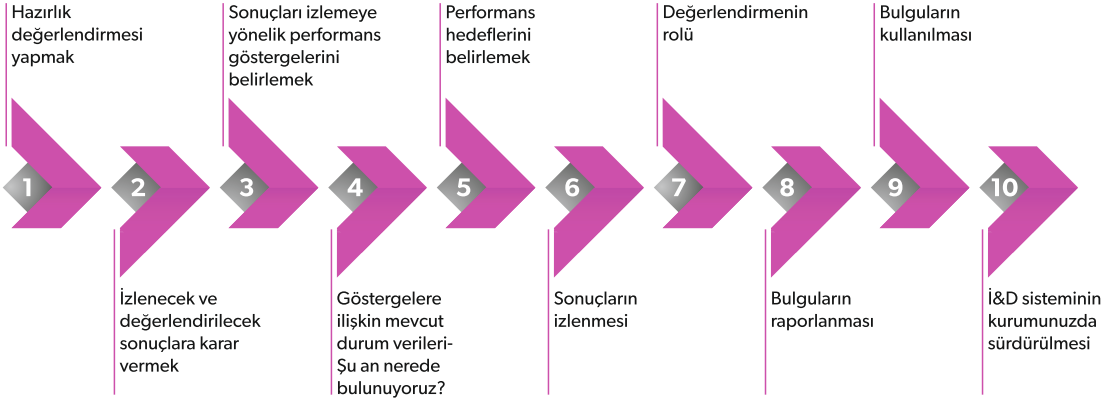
Hazırlık değerlendirmesi yapmak

1

İzlenecek ve değerlendirilecek sonuçlara karar vermek

2

Sonuçları izlemeye yönelik performans göstergelerini belirlemek

3

Göstergelere ilişkin mevcut durum verileri- Şu an nerede bulunuyoruz?

4

Performans hedeflerini belirlemek

5

Sonuçların izlenmesi

6

Değerlendirmenin rolü

7

Bulguların raporlanması

8

Bulguların kullanılması

9

İ&D sisteminin kurumunuzda sürdürülmesi

10